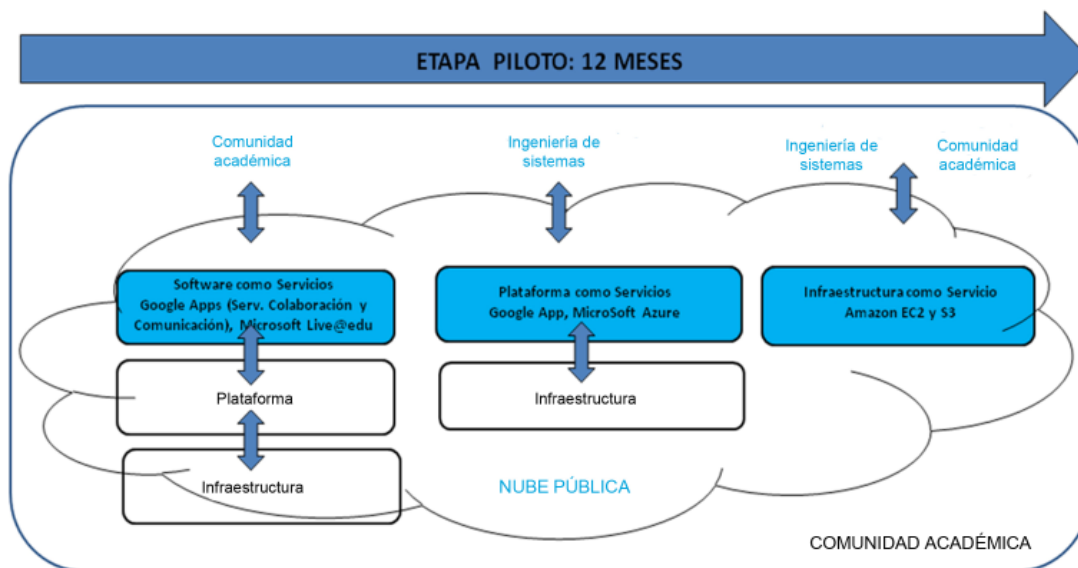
ETAPA PILOTO: 12 MESES

Comunidad académica

Ingeniería de sistemas

Ingeniería de sistemas

Comunidad académica

Software como Servicios
Google Apps (Serv. Colaboración y Comunicación), Microsoft Live@edu

Plataforma como Servicios
Google App, MicroSoft Azure

Infraestructura como Servicio
Amazon EC2 y S3

Plataforma

Infraestructura

Infraestructura

NUBE PÚBLICA

COMUNIDAD ACADÉMICA